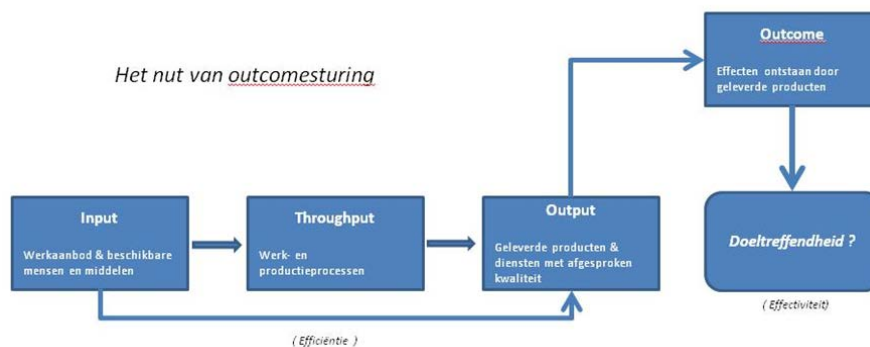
Het nut van outcomesturing

Outcome

Effecten ontstaan door geleverde producten

Input

Werkaanbod & beschikbare mensen en middelen

Throughput

Werk- en productieprocessen

Output

Geleverde producten & diensten met afgesproken kwaliteit

Doeltreffendheid ?

( Effectiviteit)

( Efficiëntie )